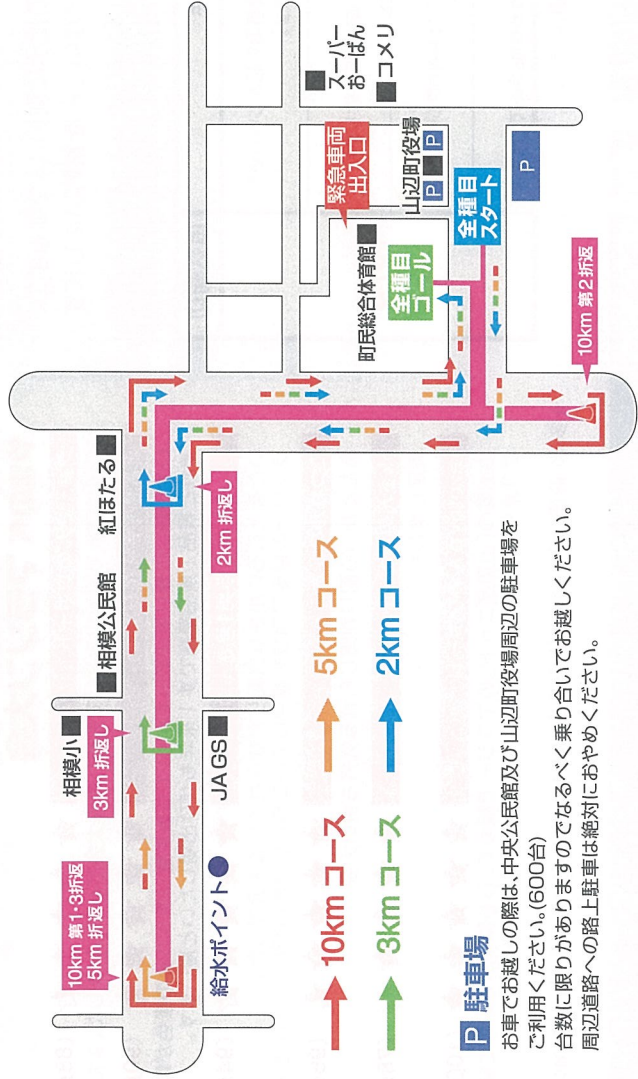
スーパー おーばん
コメリ
P
P
P
P
山辺町役場
緊急車両 出入口
全種目 スタート
町民総合体育館
全種目 ゴール
10km 第2折返
紅ほたる
2km 折返し
相模公民館
相模小
3km 折返し
JA GS
10km 第1・3折返 5km 折返し
給水ポイント

10km コース
5km コース
3km コース
2km コース

P 駐車場
お車でお越しの際は、中央公民館及び山辺町役場周辺の駐車場をご利用ください。(600台)
台数に限りがありますのでなるべく乗り合いでお越しください。
周辺道路への路上駐車は絶対におやめください。